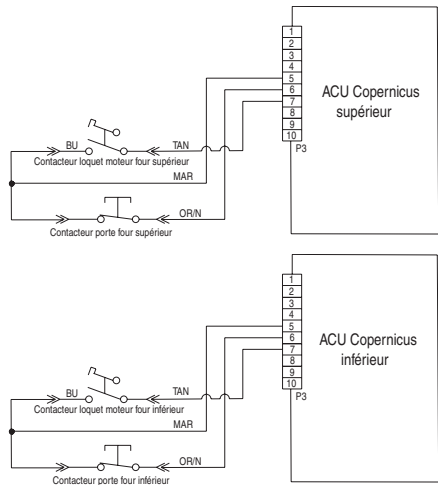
1
2
3
4
5
6
7
8
9
10
P3

ACU Copernicus supérieur

BU
TAN
Contacteur loquet moteur four supérieur
MAR
OR/N
Contacteur porte four supérieur

1
2
3
4
5
6
7
8
9
10
P3

ACU Copernicus inférieur

BU
TAN
Contacteur loquet moteur four inférieur
MAR
OR/N
Contacteur porte four inférieur